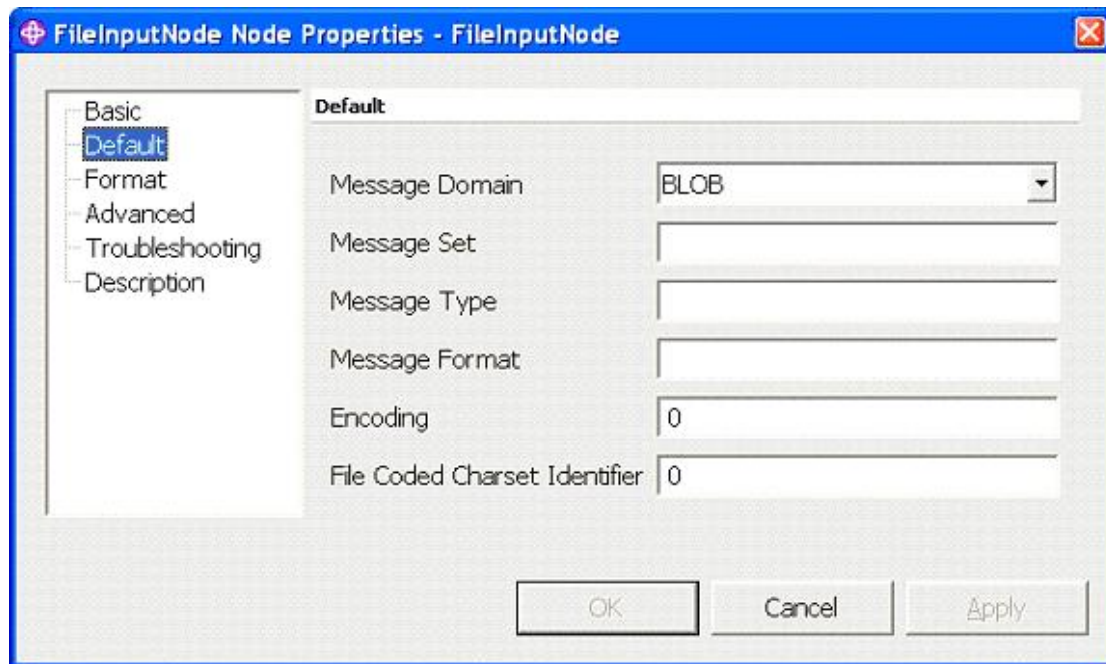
FileInputNode Node Properties - FileInputNode

Basic
Default
Format
Advanced
Troubleshooting
Description

Default

Message Domain BLOB
Message Set
Message Type
Message Format
Encoding 0
File Coded Charset Identifier 0

OK
Cancel
Apply